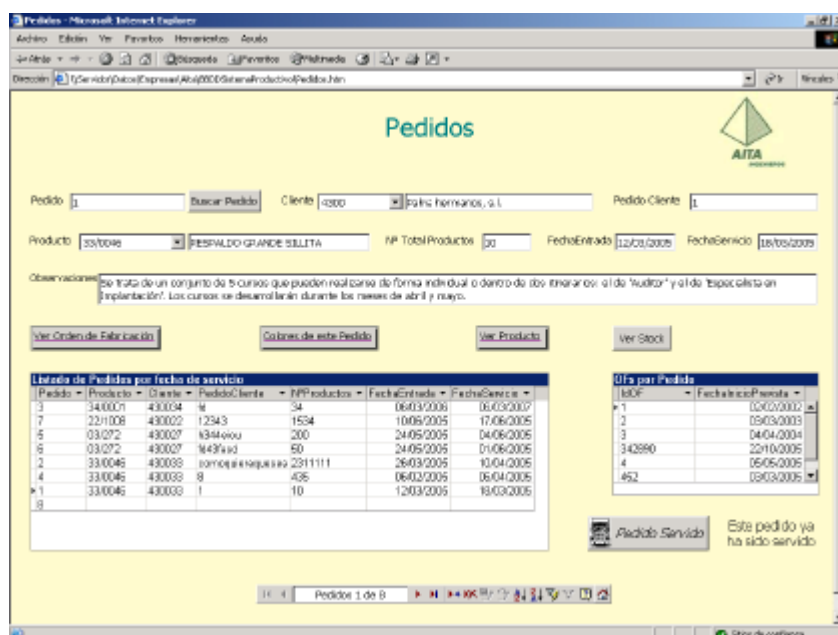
Pedidos - Microsoft Internet Explorer

Archivo Edición Ver Favoritos Herramientas Ayuda

Atrás Búsqueda Favoritos Multimedia

Dirección f:\Servidor\Datos\Empresas\Aita\2005\SistemaProductivo\Pedidos.htm

Vínculos

Pedidos

AITA

Pedido 1 Buscar Pedido Cliente 4300 Palho hermanos, s.l. Pedido Cliente 1

Producto 33/0046 RESPALDO GRANDE SILLITA Nº Total Productos 50 FechaEntrada 12/03/2005 FechaServicio 18/03/2005

Observaciones Se trata de un conjunto de 5 cursos que pueden realizarse de forma individual o dentro de dos itinerarios: el de "Auditor" y el de "Especialista en Implantación". Los cursos se desarrollarán durante los meses de abril y mayo.

Ver Orden de Fabricación Colores de este Pedido Ver Producto Ver Stock

Listado de Pedidos por fecha de servicio

| Pedido | Producto | Cliente | PedidoCliente | NºProductos | FechaEntrada | FechaServicio |
|---|---|---|---|---|---|---|
| 3 | 34/0001 | 430034 | ½ | 34 | 06/03/2006 | 06/03/2007 |
| 7 | 22/1008 | 430022 | 12343 | 1534 | 10/06/2005 | 17/06/2005 |
| 5 | 03/272 | 430027 | fd34eiou | 200 | 24/05/2005 | 04/06/2005 |
| 6 | 03/272 | 430027 | fd43fsad | 50 | 24/05/2005 | 01/06/2005 |
| 2 | 33/0046 | 430033 | comoquieraquesea | 2311111 | 26/03/2005 | 10/04/2005 |
| 4 | 33/0046 | 430033 | 8 | 435 | 06/02/2005 | 06/04/2005 |
| 1 | 33/0046 | 430033 | 1 | 10 | 12/03/2005 | 18/03/2005 |
| 8 | | | | | | |

OFs por Pedido

| IdOF | FechaInicioPrevista |
|---|---|
| 1 | 02/02/2002 |
| 2 | 09/03/2003 |
| 3 | 04/04/2004 |
| 342890 | 22/10/2005 |
| 4 | 05/05/2005 |
| 452 | 03/03/2005 |

Pedido Servido

Este pedido ya ha sido servido

Pedidos 1 de 8

Sitios de confianza